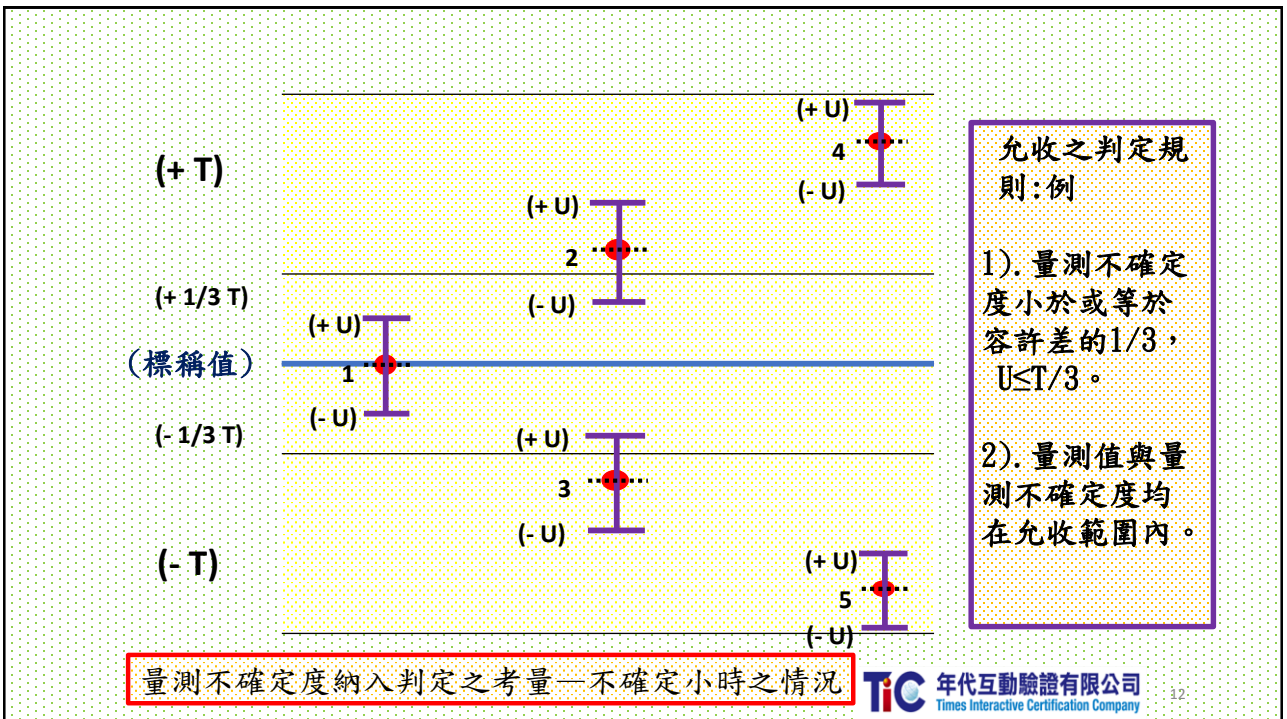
(+ T)

(+ 1/3 T)

(標稱值)

(- 1/3 T)

(- T)

(+ U)
4
(- U)

(+ U)
2
(- U)

(+ U)
1
(- U)

(+ U)
3
(- U)

(+ U)
5
(- U)

允收之判定規則:例

1).量測不確定度小於或等於容許差的1/3，U≤T/3。

2).量測值與量測不確定度均在允收範圍內。

量測不確定度納入判定之考量—不確定小時之情況

TiC 年代互動驗證有限公司
Times Interactive Certification Company

12